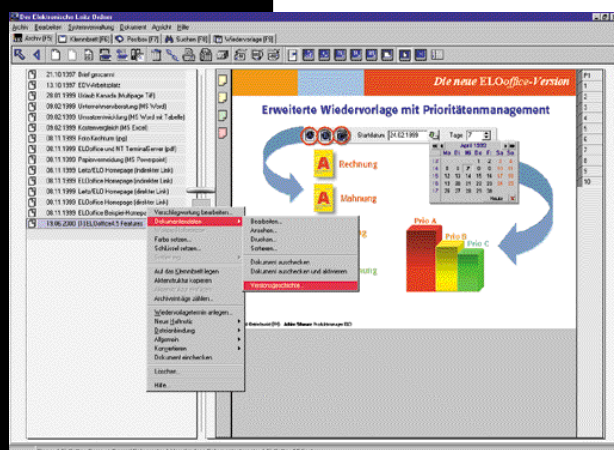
Der Elektronische Leitz Ordner
Datei Bearbeiten Kontenverwaltung Dokument Ansicht Hilfe
Archiv [F5] Klemmbrett [F6] Postbox [F7] Suchen [F8] Wiedervorlage [F9]

21.10.1997 Brief geocannt
13.10.1997 EDV-Arbeitsplatz
28.07.1999 Urlaub Kanada [Multipage Tiff]
09.02.1999 Unternehmensberatung [MS Word]
09.02.1999 Umsatzermittlung [MS Word mit Tabelle]
09.02.1999 Kostenvergleich [MS Excel]
08.11.1999 Foto Kochtunn [jpg]
08.11.1999 ELOoffice und NT TerminalServer [pdf]
08.11.1999 Papiervermeidung [MS Powerpoint]
08.11.1999 Leitz/ELO Homepage (indirekter Link)
08.11.1999 Leitz/ELO Homepage (indirekter Link)
08.11.1999 Leitz/ELO Homepage (direkter Link)
08.11.1999 ELOoffice Beispiel-Homepage
19.06.2000 [ELOoffice] 5 Features

Verschlagwortung bearbeiten...
Dokumentenakten
Farbe setzen...
Schlüssel setzen...
Auf das Klemmbrett legen
Aktenstruktur kopieren
Archivinhalte zählen...
Wiedervorlagetermin anlegen...
Neue Haftnotiz
Dateiverbindung
Allgemein
Konvertieren
Dokument einchecken
Löschen...
Hilfe...

Bearbeiten...
Ansehen...
Drucken...
Sortieren...
Dokument auschecken
Dokument auschecken und aktivieren
Versionsgeschichte...

Die neue ELOoffice-Version
Erweiterte Wiedervorlage mit Prioritätenmanagement
Startdatum 24.02.1999 Tage 7
April 1999
Heute
Rechnung
Mahnung
Prio A
Prio B
Prio C
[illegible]
F1
F2
F3
F4
F5
F6
F7
F8
F9
F10
F11
F12